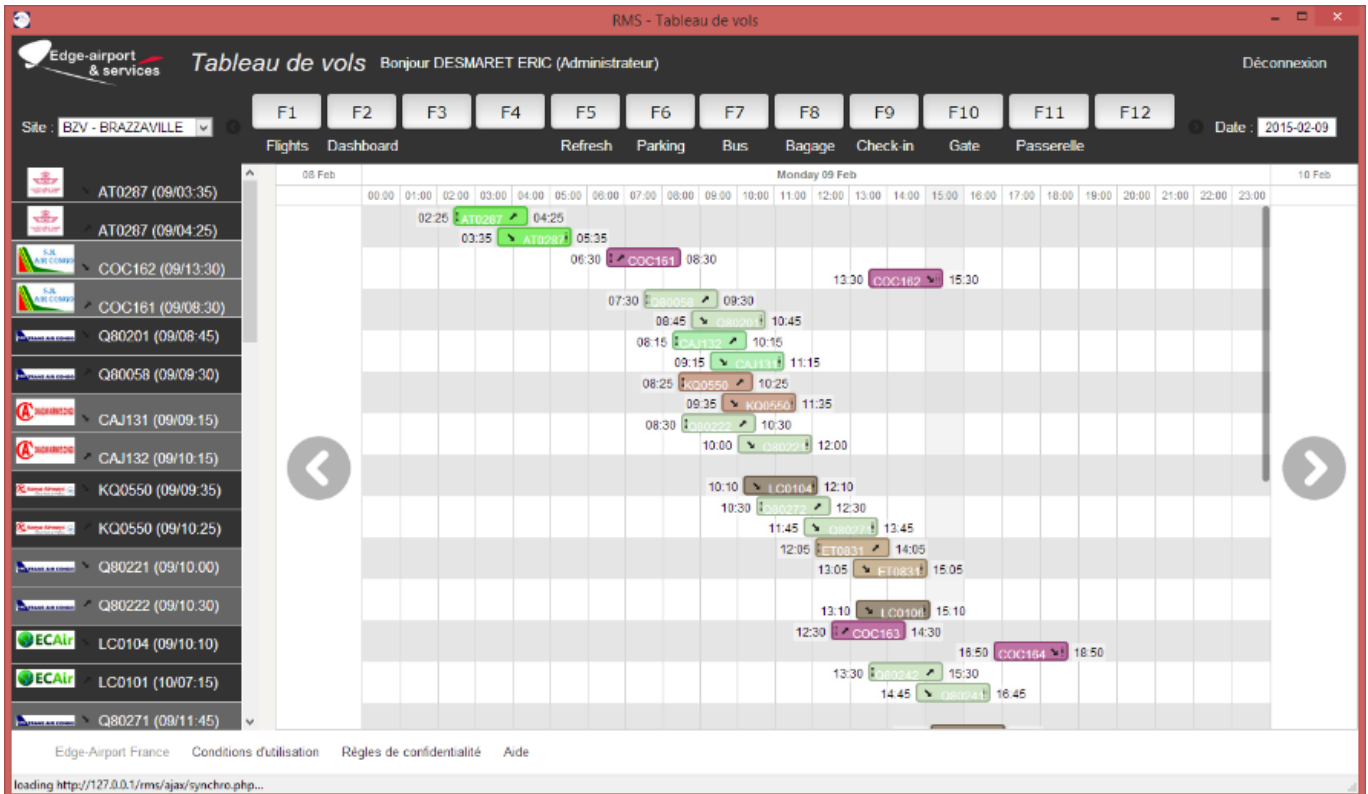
RMS - Tableau de vols

Edge-airport & services

Tableau de vols Bonjour DESMARET ERIC (Administrateur)

Déconnexion

Site : BZV - BRAZZAVILLE

F1 Flights
F2 Dashboard
F3
F4
F5 Refresh
F6 Parking
F7 Bus
F8 Bagage
F9 Check-in
F10 Gate
F11 Passerelle
F12

Date : 2015-02-09

AT0287 (09/03:35)
AT0287 (09/04:25)
COC162 (09/13:30)
COC161 (09/08:30)
Q80201 (09/08:45)
Q80058 (09/09:30)
CAJ131 (09/09:15)
CAJ132 (09/10:15)
KQ0550 (09/09:35)
KQ0550 (09/10:25)
Q80221 (09/10.00)
Q80222 (09/10:30)
LC0104 (09/10:10)
LC0101 (10/07:15)
Q80271 (09/11:45)

08 Feb | Monday 09 Feb | 10 Feb

00:00 01:00 02:00 03:00 04:00 05:00 06:00 07:00 08:00 09:00 10:00 11:00 12:00 13:00 14:00 15:00 16:00 17:00 18:00 19:00 20:00 21:00 22:00 23:00

02:25 AT0287 04:25
03:35 AT0287 05:35
06:30 COC161 08:30
13:30 COC162 15:30
07:30 Q80058 09:30
08:45 Q80201 10:45
08:15 CAJ132 10:15
09:15 CAJ131 11:15
08:25 KQ0550 10:25
09:35 KQ0550 11:35
08:30 Q80222 10:30
10:00 Q80221 12:00
10:10 LC0104 12:10
10:30 Q80272 12:30
11:45 Q80271 13:45
12:05 ET0831 14:05
13:05 ET0831 15:05
13:10 LC0106 15:10
12:30 COC163 14:30
16:50 COC164 18:50
13:30 Q80242 15:30
14:45 Q80241 16:45

Edge-Airport France Conditions d'utilisation Règles de confidentialité Aide

loading http://127.0.0.1/rms/ajax/synchro.php...